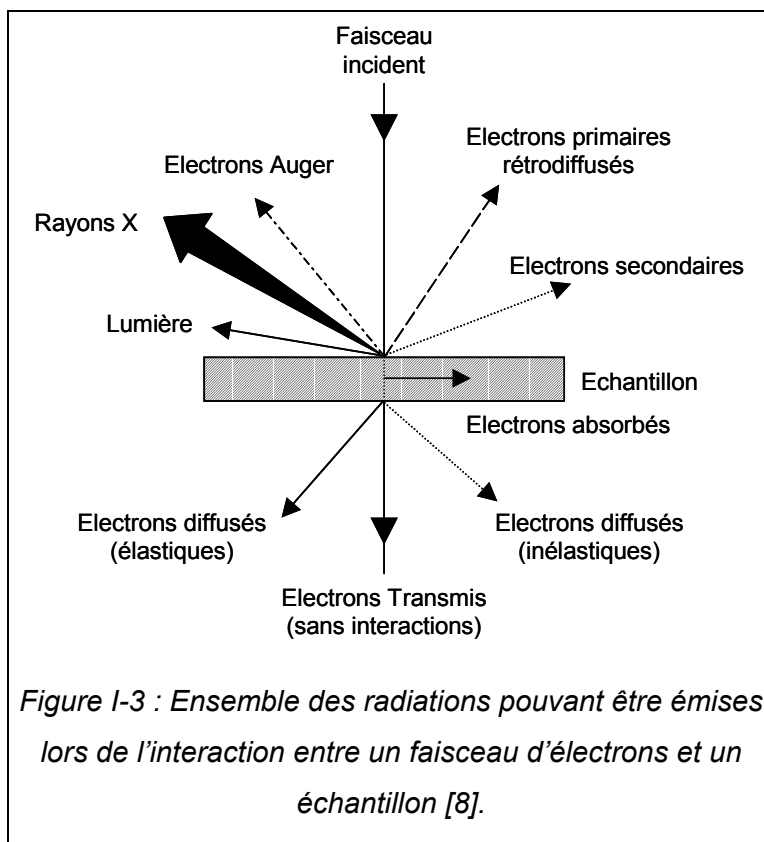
Faisceau incident

Electrons primaires rétrodiffusés

Electrons Auger

Rayons X

Electrons secondaires

Lumière

Echantillon

Electrons absorbés

Electrons diffusés (élastiques)

Electrons diffusés (inélastiques)

Electrons Transmis (sans interactions)

Figure I-3 : Ensemble des radiations pouvant être émises lors de l'interaction entre un faisceau d'électrons et un échantillon [8].